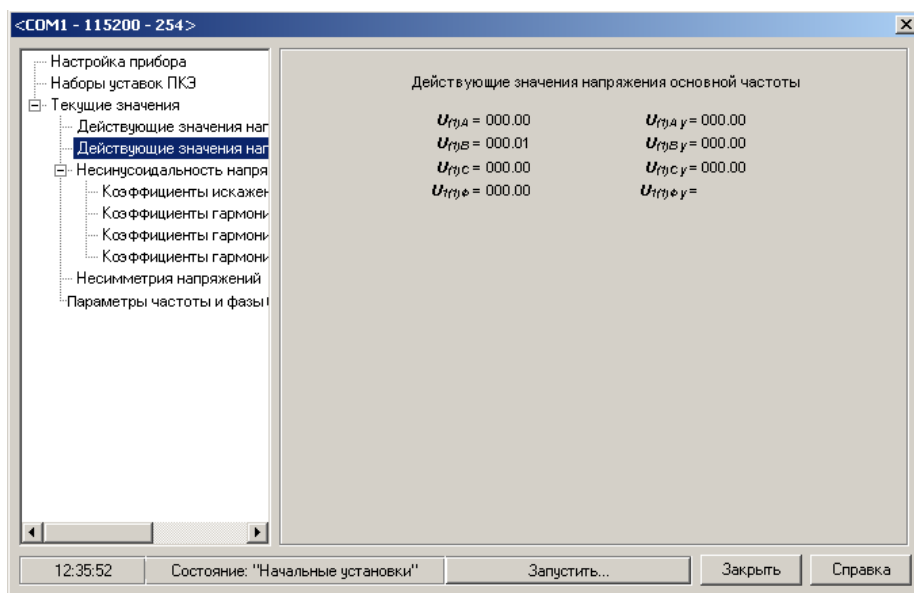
<COM1 - 115200 - 254>

Настройка прибора
Наборы уставок ПКЭ
Текущие значения
Действующие значения нап
Действующие значения нап
Несинусоидальность напря
Коэффициенты искажен
Коэффициенты гармони
Коэффициенты гармони
Коэффициенты гармони
Несимметрия напряжений
Параметры частоты и фазы

Действующие значения напряжения основной частоты

$U_{(1)A}$ = 000.00
$U_{(1)A\,y}$ = 000.00
$U_{(1)B}$ = 000.01
$U_{(1)B\,y}$ = 000.00
$U_{(1)C}$ = 000.00
$U_{(1)C\,y}$ = 000.00
$U_{1(1)\Phi}$ = 000.00
$U_{1(1)\Phi\,y}$ =

12:35:52
Состояние: "Начальные установки"
Запустить...
Закрыть
Справка